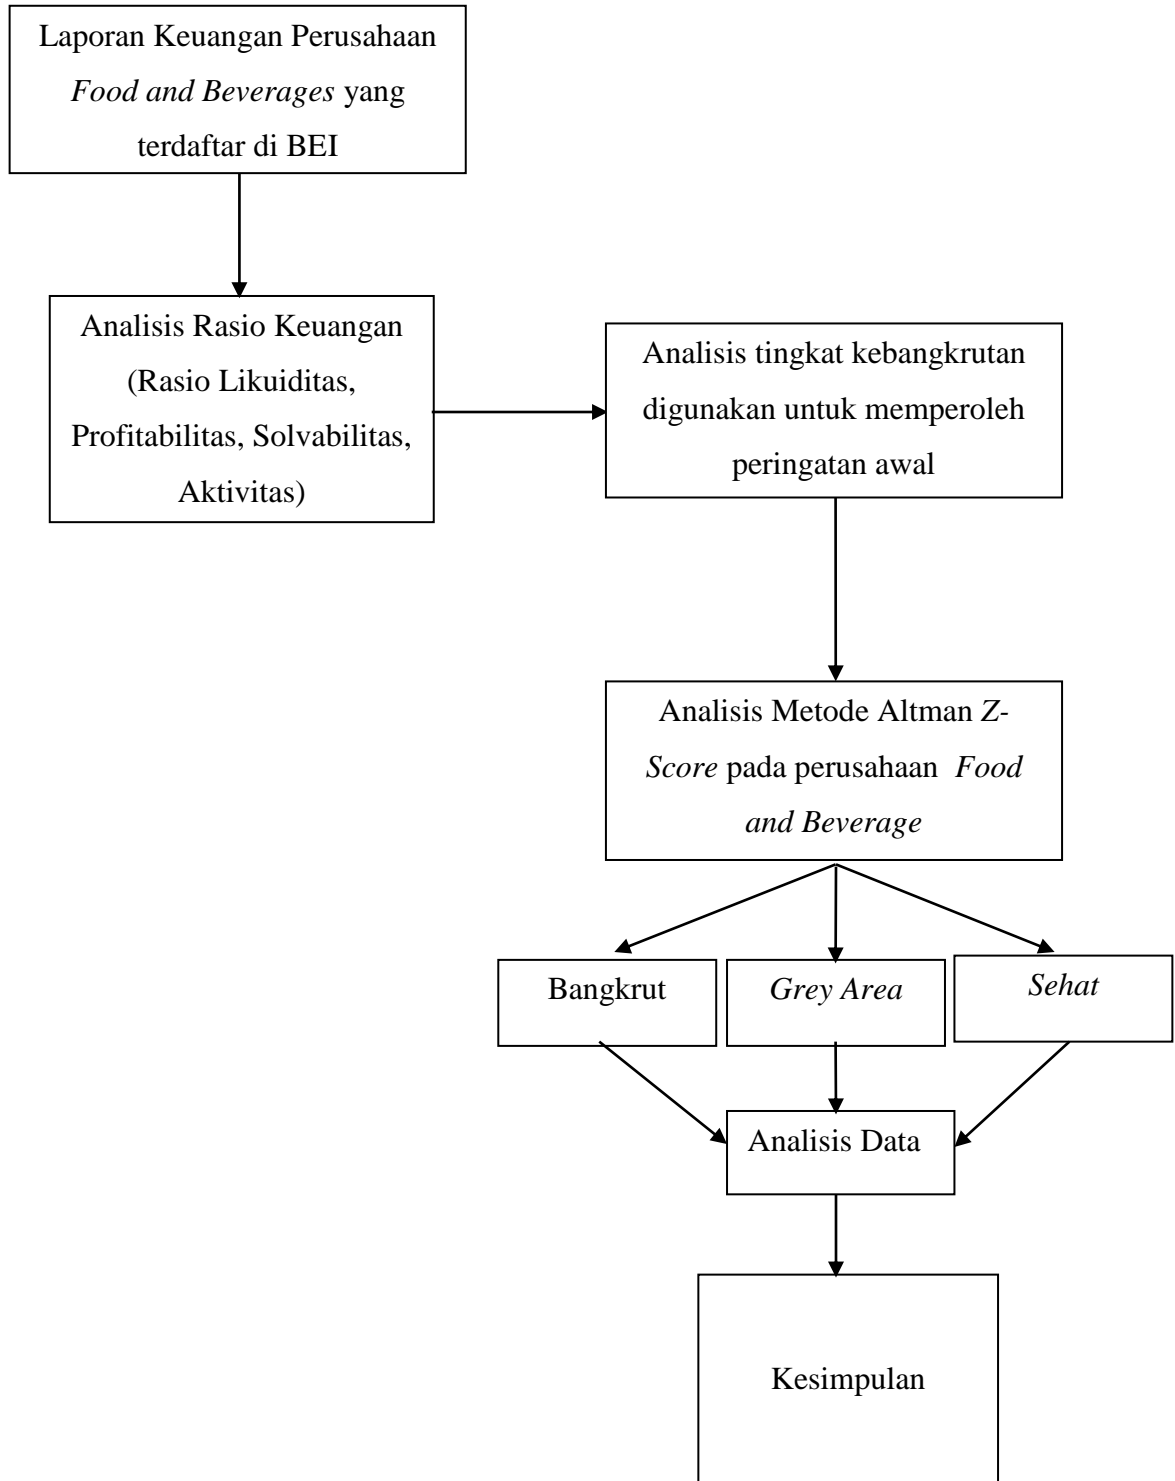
Laporan Keuangan Perusahaan Food and Beverages yang terdaftar di BEI

Analisis Rasio Keuangan (Rasio Likuiditas, Profitabilitas, Solvabilitas, Aktivitas)

Analisis tingkat kebangkrutan digunakan untuk memperoleh peringatan awal

Analisis Metode Altman Z-Score pada perusahaan Food and Beverage

Bangkrut

Grey Area

Sehat

Analisis Data

Kesimpulan